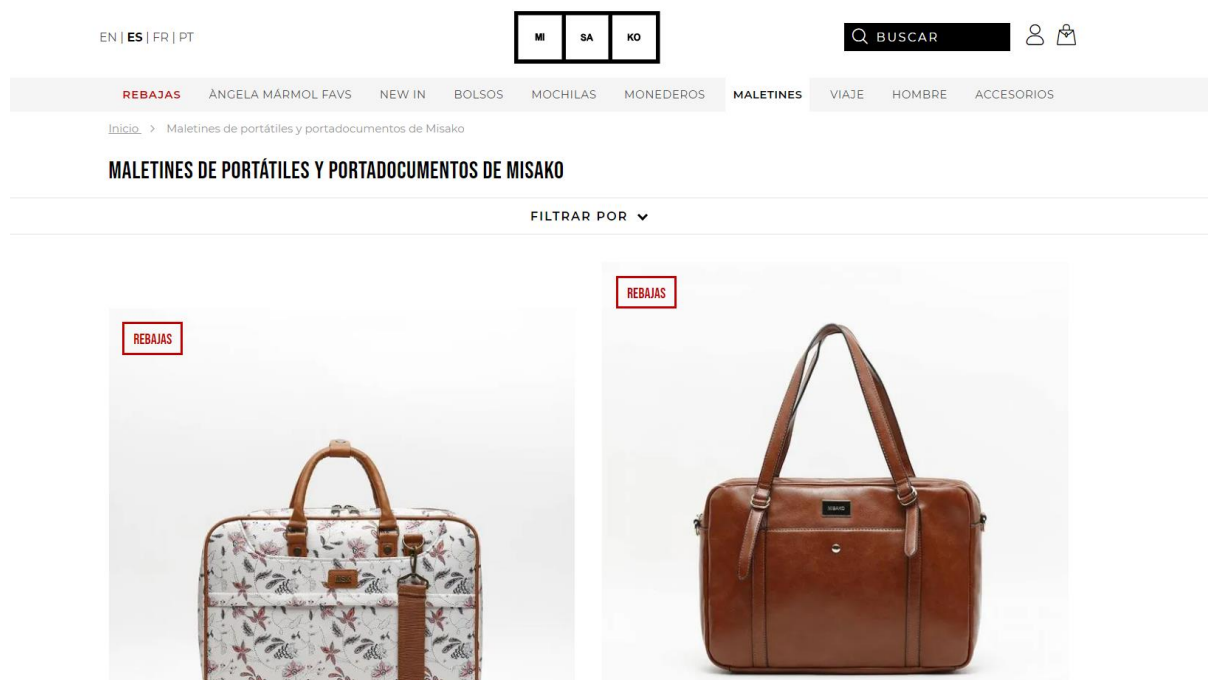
EN | ES | FR | PT

MI SA KO

BUSCAR

REBAJAS ÀNGELA MÁRMOL FAVS NEW IN BOLSOS MOCHILAS MONEDEROS MALETINES VIAJE HOMBRE ACCESORIOS

Inicio > Maletines de portátiles y portadocumentos de Misako

MALETINES DE PORTÁTILES Y PORTADOCUMENTOS DE MISAKO

FILTRAR POR

REBAJAS

REBAJAS